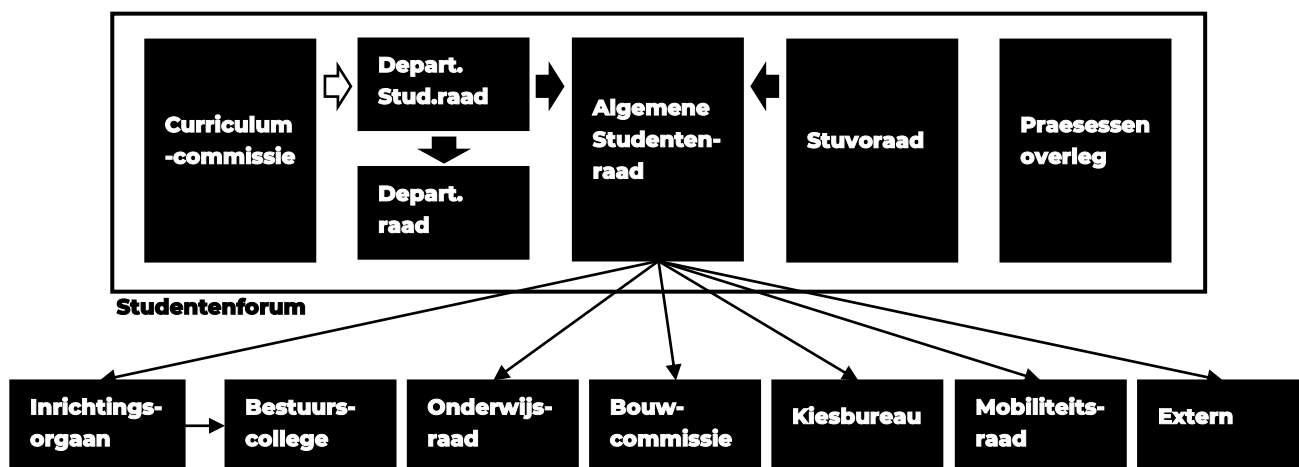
Curriculum -commissie

Depart. Stud.raad

Depart. raad

Algemene Studentenraad

Stuvoraad

Praesessen overleg

Studentenforum

Inrichtingsorgaan

Bestuurscollege

Onderwijsraad

Bouwcommissie

Kiesbureau

Mobiliteitsraad

Extern